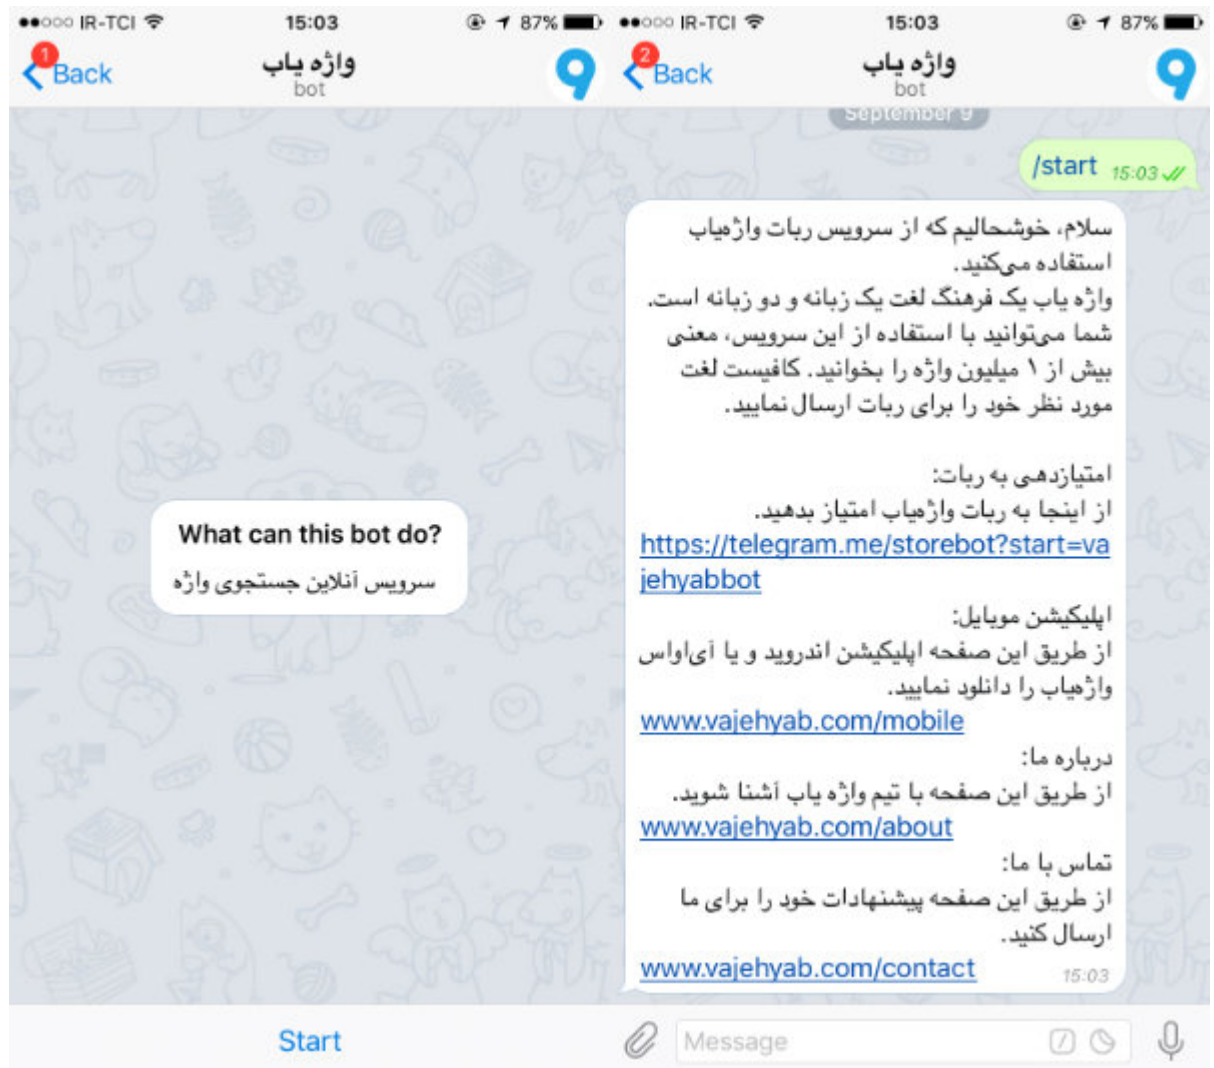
●●○○○ IR-TCI 15:03 87%

1 Back

واژه یاب
bot

What can this bot do?

سرویس آنلاین جستجوی واژه

Start

●●○○○ IR-TCI 15:03 87%

2 Back

واژه یاب
bot

September 9

/start 15:03

سلام، خوشحالیم که از سرویس ربات واژهیاب استفاده میکنید.
واژه یاب یک فرهنگ لغت یک زبانه و دو زبانه است. شما میتوانید با استفاده از این سرویس، معنی بیش از ۱ میلیون واژه را بخوانید. کافیست لغت مورد نظر خود را برای ربات ارسال نمایید.

امتیازدهی به ربات:
از اینجا به ربات واژهیاب امتیاز بدهید.
https://telegram.me/storebot?start=vajehyabbot
اپلیکیشن موبایل:
از طریق این صفحه اپلیکیشن اندروید و یا آیاواس واژهیاب را دانلود نمایید.
www.vajehyab.com/mobile
درباره ما:
از طریق این صفحه با تیم واژه یاب آشنا شوید.
www.vajehyab.com/about
تماس با ما:
از طریق این صفحه پیشنهادات خود را برای ما ارسال کنید.
www.vajehyab.com/contact 15:03

Message